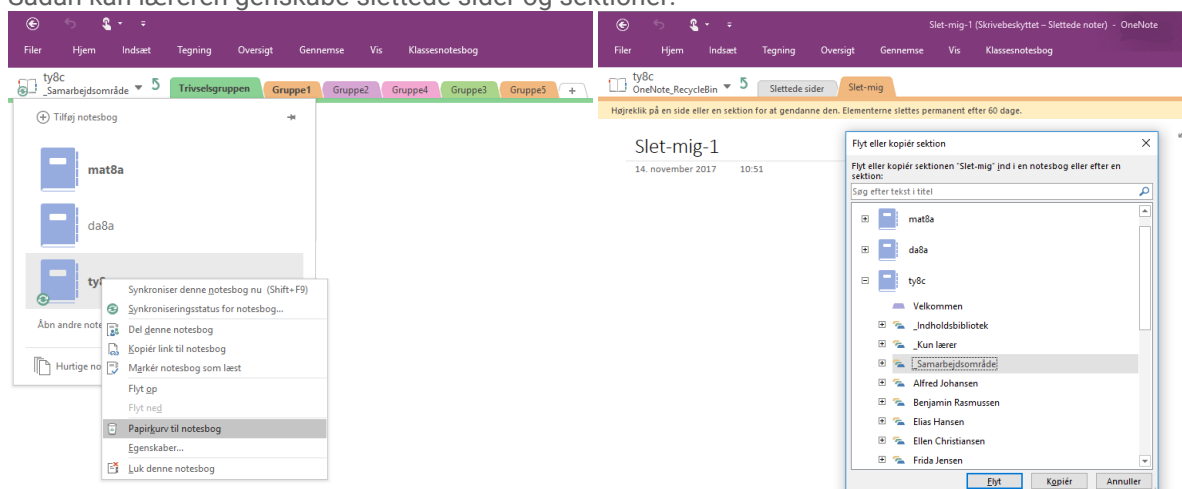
Sådan kan læreren genskabe slettede sider og sektioner:

Filer Hjem Indsæt Tegning Oversigt Gennemse Vis Klassesnotesbog

ty8c
_Samarbejdsområde

Trivselsgruppen Gruppe1 Gruppe2 Gruppe4 Gruppe3 Gruppe5 +

Tilføj notesbog

mat8a

da8a

ty8

Åbn andre note

Hurtige no

Synkroniser denne notesbog nu (Shift+F9)
Synkroniseringsstatus for notesbog...
Del denne notesbog
Kopiér link til notesbog
Markér notesbog som læst
Flyt op
Flyt ned
Papirkurv til notesbog
Egenskaber...
Luk denne notesbog

Slet-mig-1 (Skrivebeskyttet – Slettede noter) - OneNote

Filer Hjem Indsæt Tegning Oversigt Gennemse Vis Klassesnotesbog

ty8c
OneNote_RecycleBin

Slettede sider Slet-mig

Højreklik på en side eller en sektion for at gendanne den. Elementerne slettes permanent efter 60 dage.

Slet-mig-1
14. november 2017 10:51

Flyt eller kopiér sektion

Flyt eller kopiér sektionen "Slet-mig" ind i en notesbog eller efter en sektion:

Søg efter tekst i titel

mat8a
da8a
ty8c
Velkommen
_Indholdsbibliotek
_Kun lærer
_Samarbejdsområde
Alfred Johansen
Benjamin Rasmussen
Elias Hansen
Ellen Christiansen
Frida Jensen

Flyt Kopiér Annuller